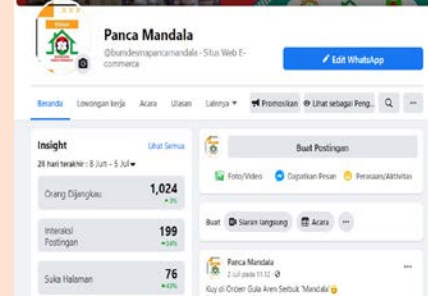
Panca Mandala
@bumdesmapancamandala · Situs Web E-commerce

Edit WhatsApp

Beranda Lowongan kerja Acara Ulasan Lainnya ▾ Promosikan Lihat sebagai Peng...

Insight Lihat Semua
28 hari terakhir : 8 Jun - 5 Jul ▾

Orang Dijangkau 1,024
▲3%

Interaksi Postingan 199
▲34%

Suka Halaman 76
▲43%

Buat Postingan

Foto/Video Dapatkan Pesan Perasaan/Aktivitas

Buat Siaran langsung Acara ···

Panca Mandala
2 Juli pada 11.12 ·
Kuy di Order Gula Aren Serbuk 'Mandala'